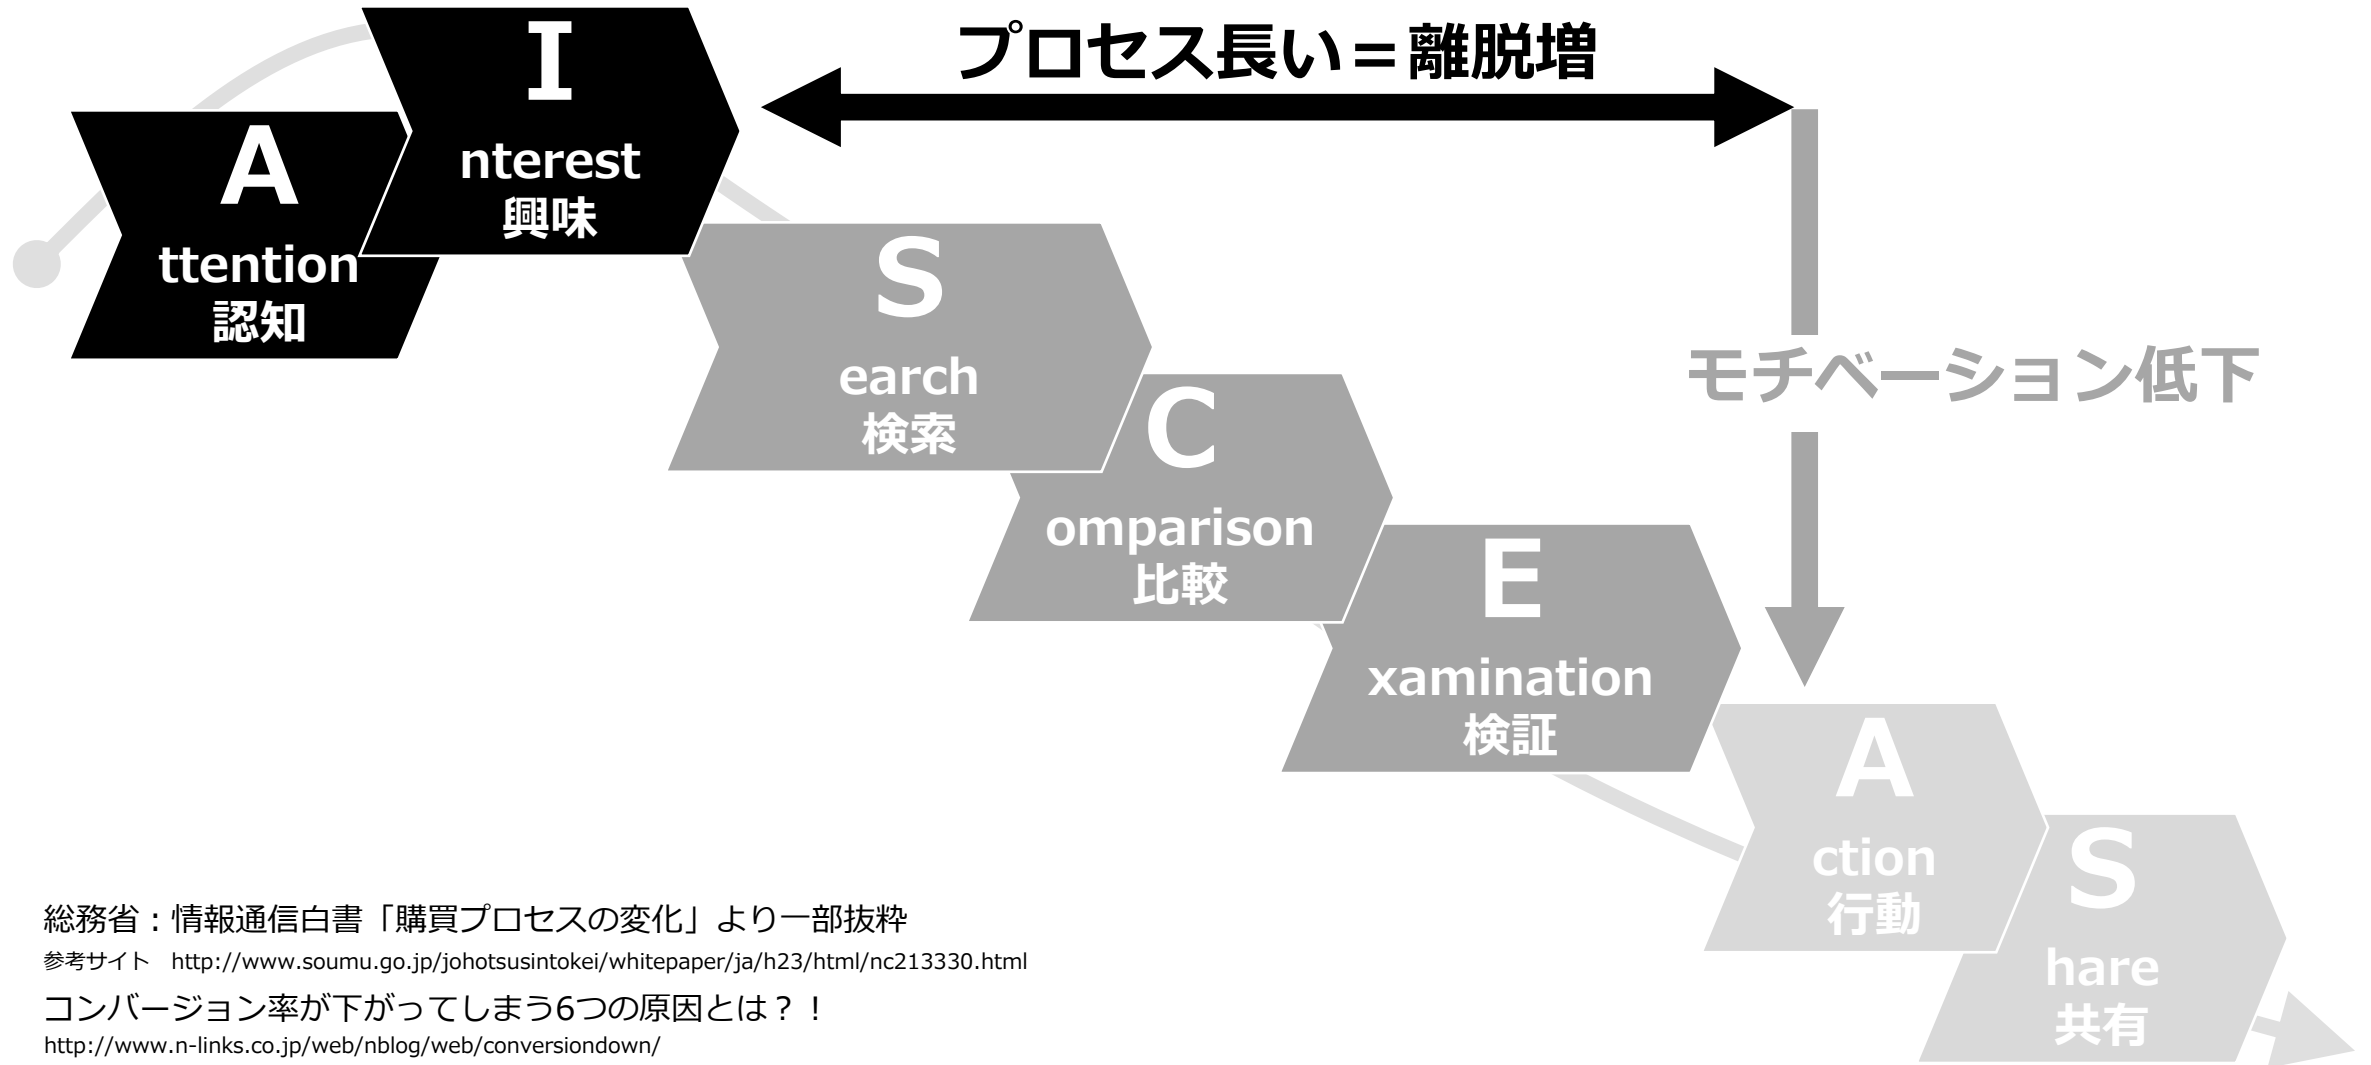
プロセス長い＝離脱増

A
ttention
認知

I
nterest
興味

S
earch
検索

C
omparison
比較

E
xamination
検証

モチベーション低下

A
ction
行動

S
hare
共有

総務省：情報通信白書「購買プロセスの変化」より一部抜粋

参考サイト　http://www.soumu.go.jp/johotsusintokei/whitepaper/ja/h23/html/nc213330.html

コンバージョン率が下がってしまう6つの原因とは？！

http://www.n-links.co.jp/web/nblog/web/conversiondown/